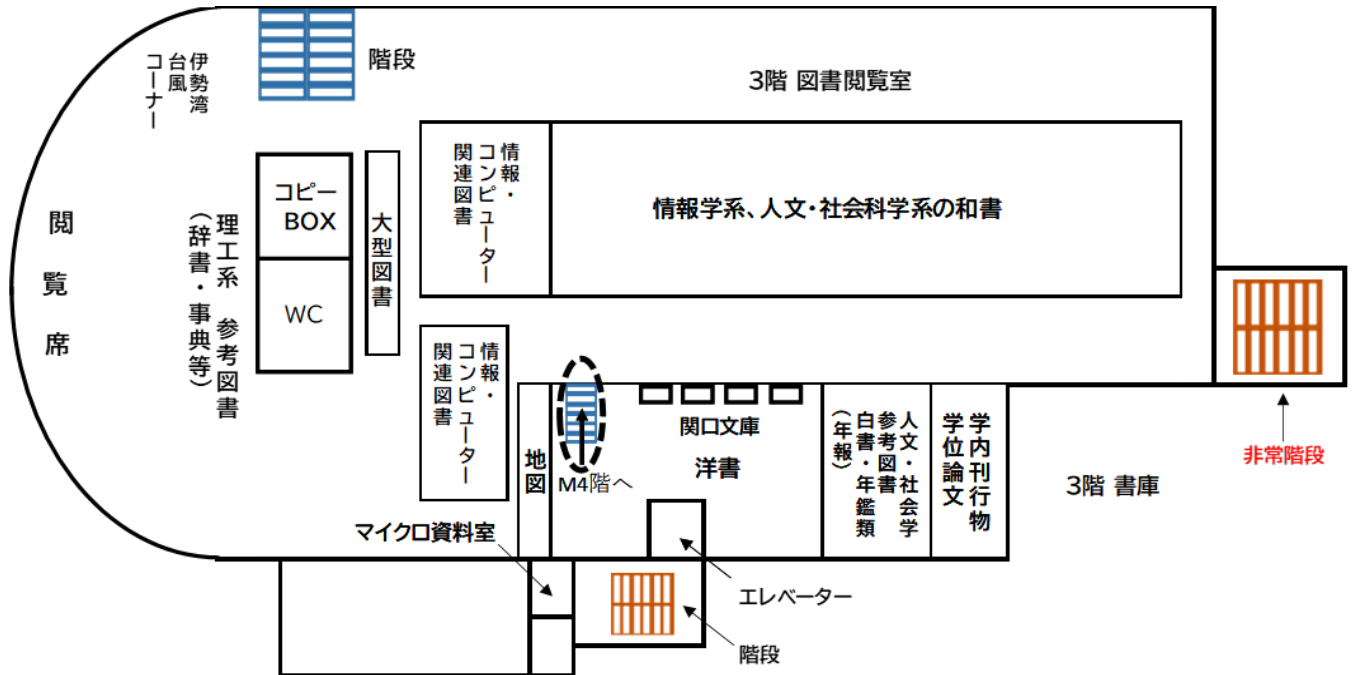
伊勢湾台風コーナー

階段

3階 図書閲覧室

閲覧席

コピーBOX

WC

理工系 参考図書(辞書・事典等)

大型図書

情報・コンピューター関連図書

情報学系、人文・社会科学系の和書

情報・コンピューター関連図書

地図

M4階へ

関口文庫

洋書

人文・社会学参考図書 白書・年鑑類(年報)

学内刊行物 学位論文

3階 書庫

非常階段

マイクロ資料室

エレベーター

階段